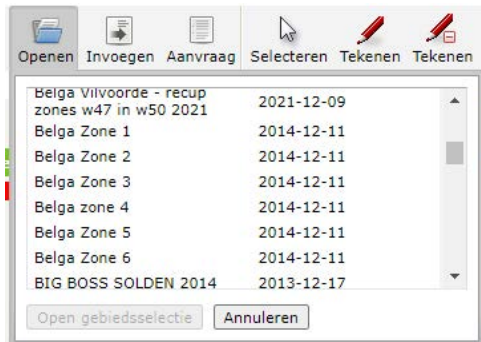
Openen Invoegen Aanvraag Selecteren Tekenen Tekenen

| | |
|---|---|
| Belga Vilvoorde - recup zones w47 in w50 2021 | 2021-12-09 |
| Belga Zone 1 | 2014-12-11 |
| Belga Zone 2 | 2014-12-11 |
| Belga Zone 3 | 2014-12-11 |
| Belga zone 4 | 2014-12-11 |
| Belga Zone 5 | 2014-12-11 |
| Belga Zone 6 | 2014-12-11 |
| BIG BOSS SOLDEN 2014 | 2013-12-17 |

Open gebiedsselectie Annuleren